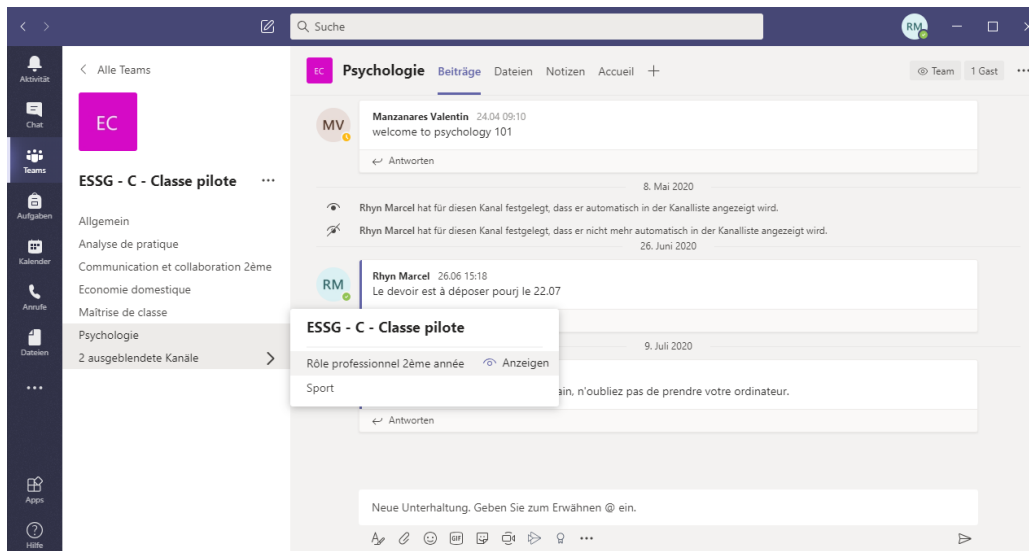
Suche

RM

Aktivität
Chat
Teams
Aufgaben
Kalender
Anrufe
Dateien
...
Apps
Hilfe

< Alle Teams

EC

ESSG - C - Classe pilote ...

Allgemein
Analyse de pratique
Communication et collaboration 2ème
Economie domestique
Maîtrise de classe
Psychologie
2 ausgeblendete Kanäle >

EC Psychologie Beiträge Dateien Notizen Accueil +

Team 1 Gast ...

MV Manzanares Valentin 24.04 09:10
welcome to psychology 101
Antworten

8. Mai 2020

Rhyn Marcel hat für diesen Kanal festgelegt, dass er automatisch in der Kanalliste angezeigt wird.

Rhyn Marcel hat für diesen Kanal festgelegt, dass er nicht mehr automatisch in der Kanalliste angezeigt wird.

26. Juni 2020

RM Rhyn Marcel 26.06 15:18
Le devoir est à déposer pourj le 22.07

9. Juli 2020

ain, n'oubliez pas de prendre votre ordinateur.
Antworten

ESSG - C - Classe pilote
Rôle professionnel 2ème année Anzeigen
Sport

Neue Unterhaltung. Geben Sie zum Erwähnen @ ein.